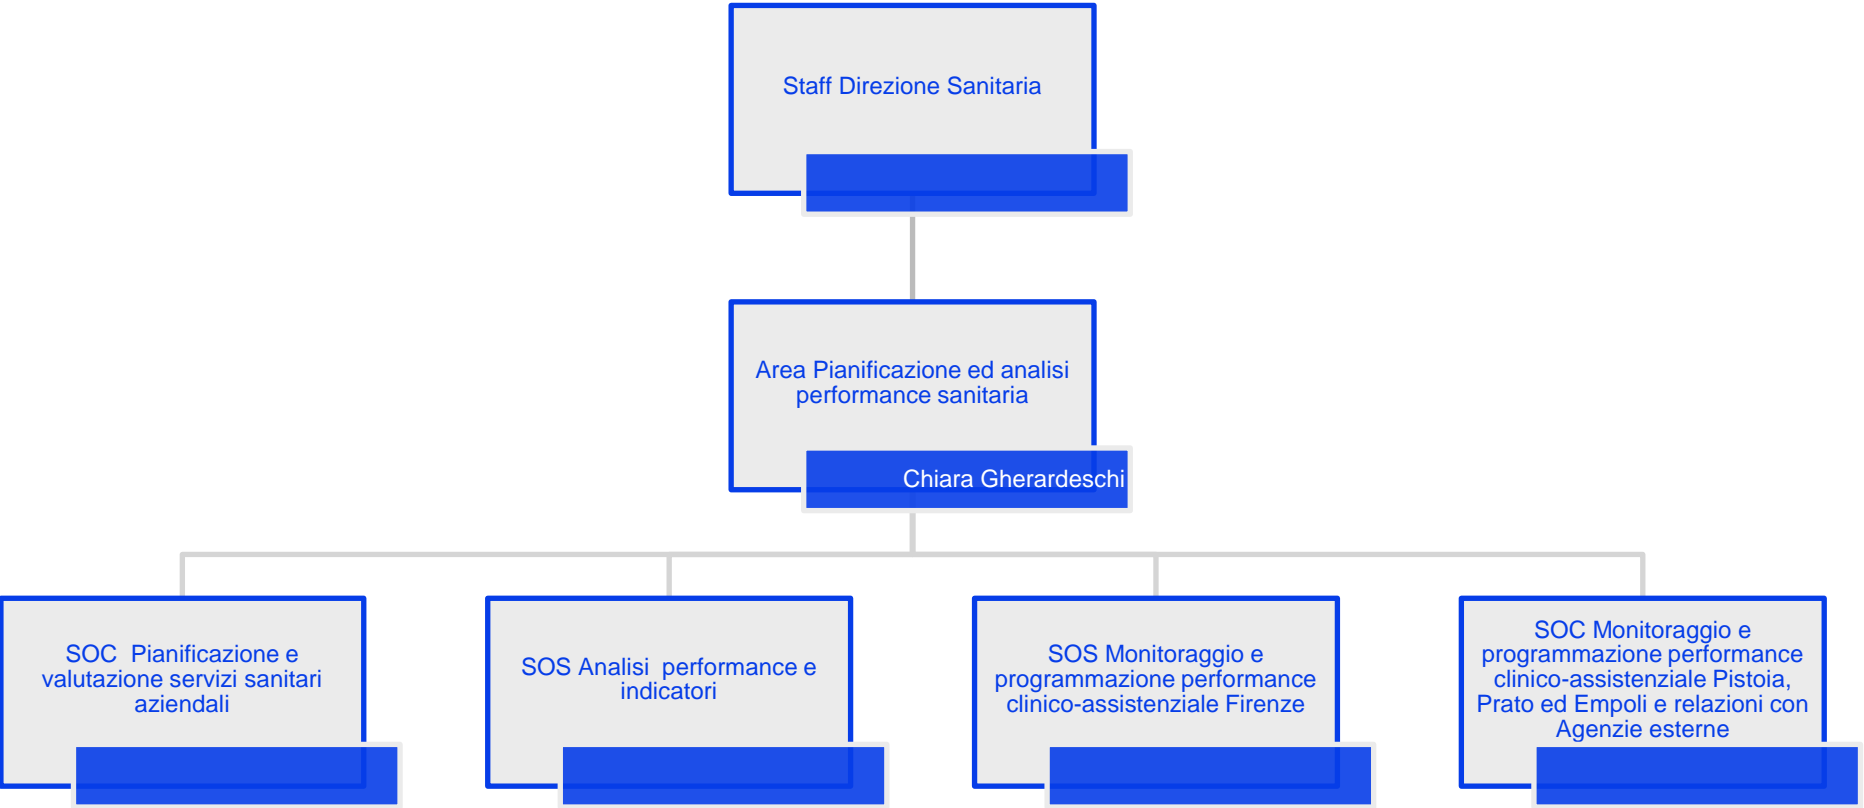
Staff Direzione Sanitaria

Area Pianificazione ed analisi performance sanitaria

Chiara Gherardeschi

SOC Pianificazione e valutazione servizi sanitari aziendali

SOS Analisi performance e indicatori

SOS Monitoraggio e programmazione performance clinico-assistenziale Firenze

SOC Monitoraggio e programmazione performance clinico-assistenziale Pistoia, Prato ed Empoli e relazioni con Agenzie esterne